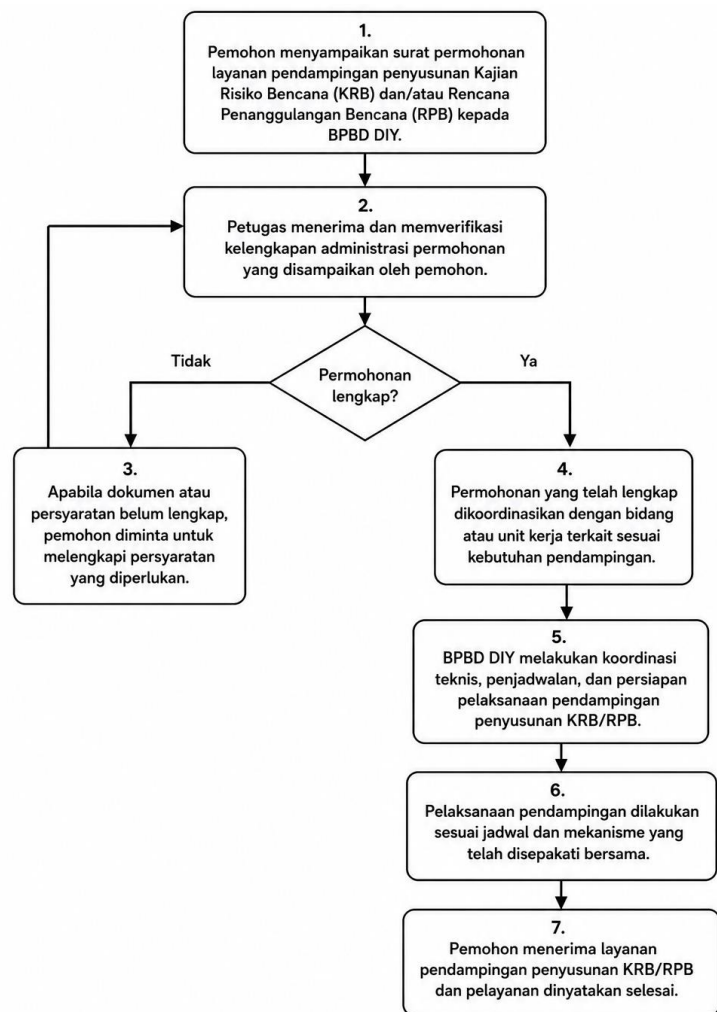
1.
Pemohon menyampaikan surat permohonan layanan pendampingan penyusunan Kajian Risiko Bencana (KRB) dan/atau Rencana Penanggulangan Bencana (RPB) kepada BPBD DIY.

2.
Petugas menerima dan memverifikasi kelengkapan administrasi permohonan yang disampaikan oleh pemohon.

Tidak

Permohonan lengkap?

Ya

3.
Apabila dokumen atau persyaratan belum lengkap, pemohon diminta untuk melengkapi persyaratan yang diperlukan.

4.
Permohonan yang telah lengkap dikoordinasikan dengan bidang atau unit kerja terkait sesuai kebutuhan pendampingan.

5.
BPBD DIY melakukan koordinasi teknis, penjadwalan, dan persiapan pelaksanaan pendampingan penyusunan KRB/RPB.

6.
Pelaksanaan pendampingan dilakukan sesuai jadwal dan mekanisme yang telah disepakati bersama.

7.
Pemohon menerima layanan pendampingan penyusunan KRB/RPB dan pelayanan dinyatakan selesai.